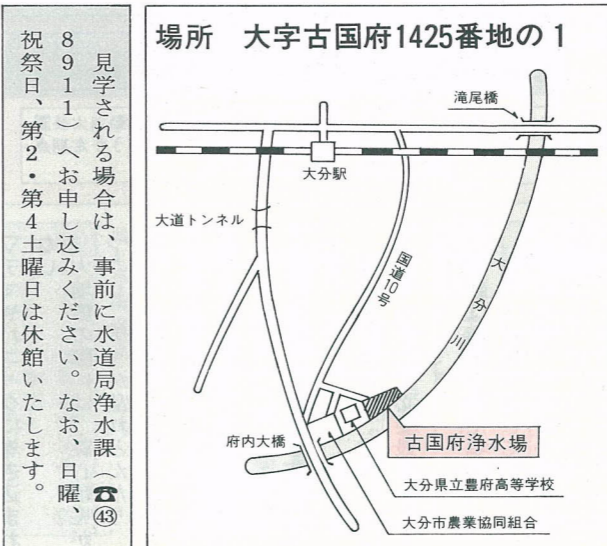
見学される場合は、事前に水道局浄水課（☎㊸8911）へお申し込みください。なお、日曜、祝祭日、第2・第4土曜日は休館いたします。

場所　大字古国府1425番地の1

滝尾橋
大分駅
大道トンネル
国道10号
大分川
府内大橋
古国府浄水場
大分県立豊府高等学校
大分市農業協同組合